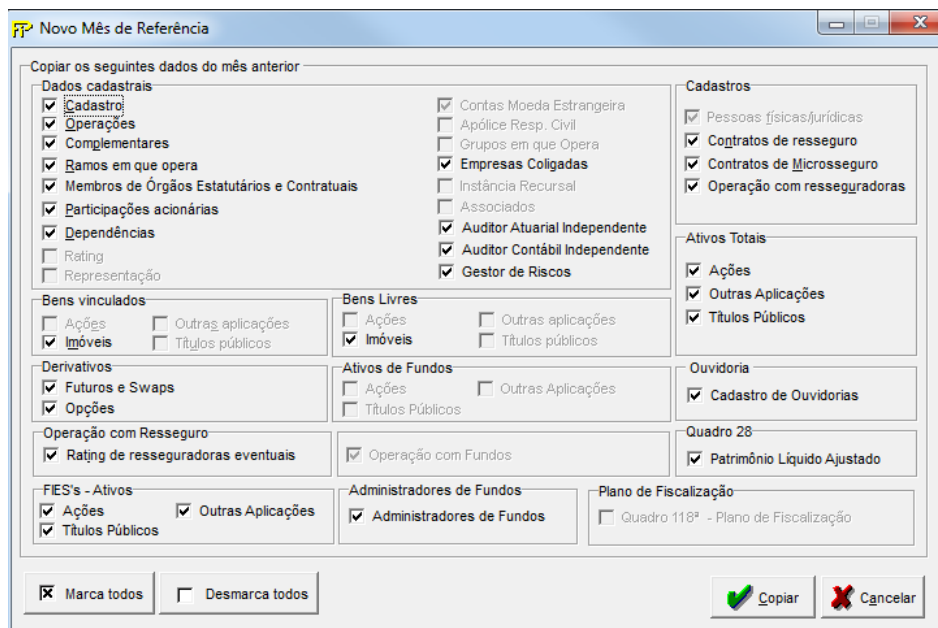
Novo Mês de Referência

Copiar os seguintes dados do mês anterior

Dados cadastrais
Cadastro
Operações
Complementares
Ramos em que opera
Membros de Órgãos Estatutários e Contratuais
Participações acionárias
Dependências
Rating
Representação
Contas Moeda Estrangeira
Apólice Resp. Civil
Grupos em que Opera
Empresas Coligadas
Instância Recursal
Associados
Auditor Atuarial Independente
Auditor Contábil Independente
Gestor de Riscos

Cadastros
Pessoas físicas/jurídicas
Contratos de resseguro
Contratos de Microsseguro
Operação com resseguradoras

Ativos Totais
Ações
Outras Aplicações
Títulos Públicos

Bens vinculados
Ações
Outras aplicações
Imóveis
Títulos públicos

Bens Livres
Ações
Outras aplicações
Imóveis
Títulos públicos

Derivativos
Futuros e Swaps
Opções

Ativos de Fundos
Ações
Outras Aplicações
Títulos Públicos

Ouvidoria
Cadastro de Ouvidorias

Operação com Resseguro
Rating de resseguradoras eventuais

Operação com Fundos

Quadro 28
Patrimônio Líquido Ajustado

FIES's - Ativos
Ações
Outras Aplicações
Títulos Públicos

Administradores de Fundos
Administradores de Fundos

Plano de Fiscalização
Quadro 118ª - Plano de Fiscalização

Marca todos
Desmarca todos
Copiar
Cancelar